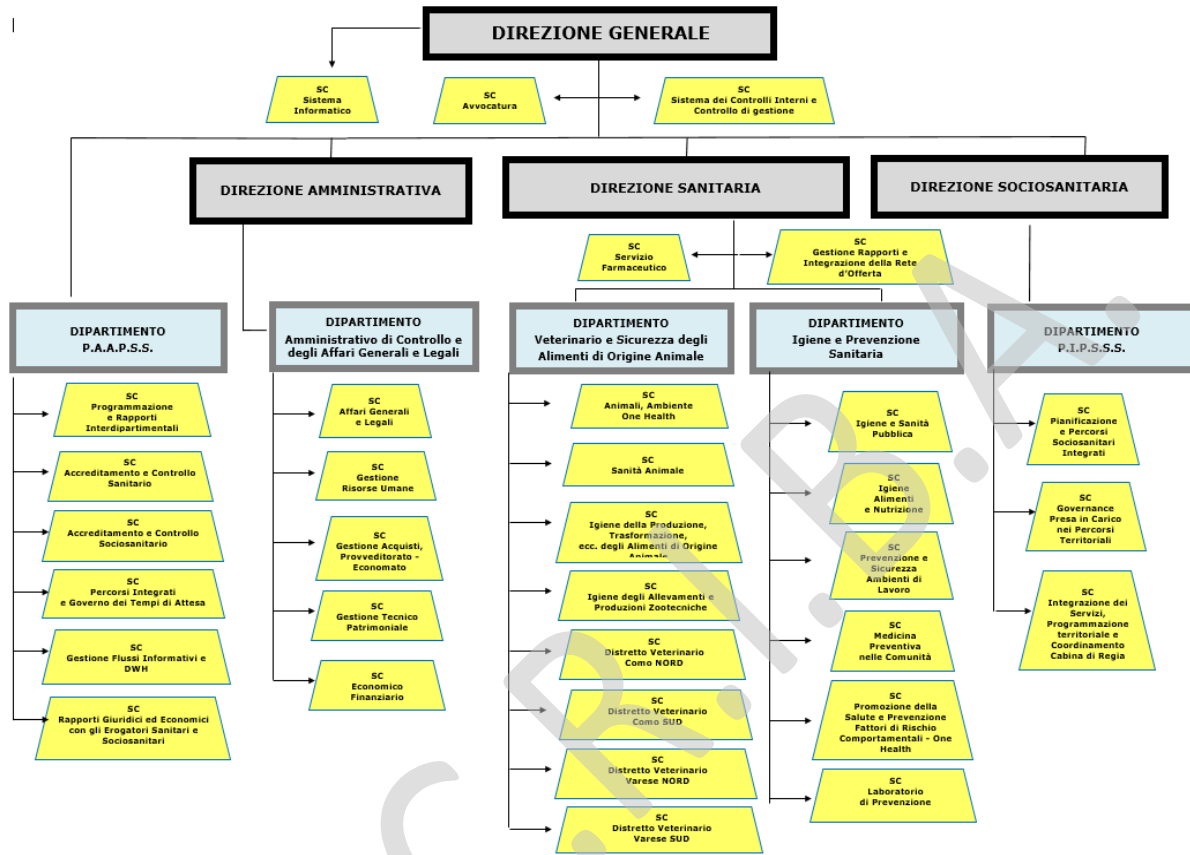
DIREZIONE GENERALE

SC
Sistema
Informatico

SC
Avvocatura

SC
Sistema dei Controlli Interni e Controllo di gestione

DIREZIONE AMMINISTRATIVA

DIREZIONE SANITARIA

DIREZIONE SOCIOSANITARIA

SC
Servizio
Farmaceutico

SC
Gestione Rapporti e Integrazione della Rete d'Offerta

DIPARTIMENTO
P.A.A.P.S.S.

SC
Programmazione
e Rapporti
Interdipartimentali

SC
Accreditamento e Controllo
Sanitario

SC
Accreditamento e Controllo
Sociosanitario

SC
Percorsi Integrati
e Governo dei Tempi di Attesa

SC
Gestione Flussi Informativi e
DWH

SC
Rapporti Giuridici ed Economici con gli Erogatori Sanitari e Sociosanitari

DIPARTIMENTO
Amministrativo di Controllo e degli Affari Generali e Legali

SC
Affari Generali
e Legali

SC
Gestione
Risorse Umane

SC
Gestione Acquisti,
Provveditorato -
Economato

SC
Gestione Tecnico
Patrimoniale

SC
Economico
Finanziario

DIPARTIMENTO
Veterinario e Sicurezza degli Alimenti di Origine Animale

SC
Animali, Ambiente
One Health

SC
Sanità Animale

SC
Igiene della Produzione,
Trasformazione,
ecc. degli Alimenti di Origine
Animale

SC
Igiene degli Allevamenti e
Produzioni Zootecniche

SC
Distretto Veterinario
Como NORD

SC
Distretto Veterinario
Como SUD

SC
Distretto Veterinario
Varese NORD

SC
Distretto Veterinario
Varese SUD

DIPARTIMENTO
Igiene e Prevenzione
Sanitaria

SC
Igiene e Sanità
Pubblica

SC
Igiene
Alimenti
e Nutrizione

SC
Prevenzione e
Sicurezza
Ambienti di
Lavoro

SC
Medicina
Preventiva
nelle Comunità

SC
Promozione della
Salute e Prevenzione
Fattori di Rischio
Comportamentali - One
Health

SC
Laboratorio
di Prevenzione

DIPARTIMENTO
P.I.P.S.S.S.

SC
Pianificazione
e Percorsi
Sociosanitari
Integrati

SC
Governance
Presa in Carico
nei Percorsi
Territoriali

SC
Integrazione dei
Servizi,
Programmazione
territoriale e
Coordinamento
Cabina di Regia

C.R.I.B.A.